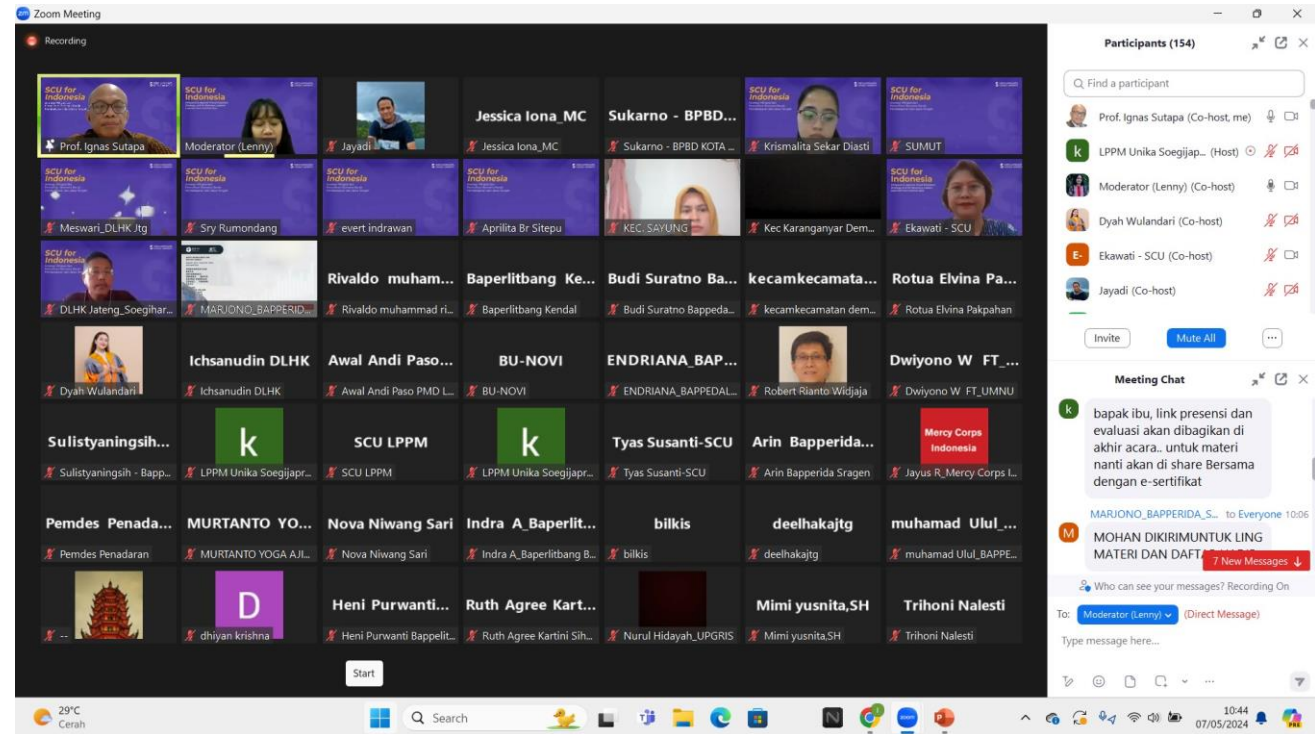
Zoom Meeting

Recording

SCU for Indonesia
Prof. Ignas Sutapa
SCU for Indonesia
Moderator (Lenny)
Jayadi
Jessica Iona_MC
Jessica Iona_MC
Sukarno - BPBD...
Sukarno - BPBD KOTA ...
SCU for Indonesia
Krismalita Sekar Diasti
SCU for Indonesia
SUMUT
SCU for Indonesia
Meswari_DLHK Jtg
SCU for Indonesia
Sry Rumondang
SCU for Indonesia
evert indrawan
SCU for Indonesia
Aprilita Br Sitepu
KEC. SAYUNG
Kec Karanganyar Dem...
SCU for Indonesia
Ekawati - SCU
SCU for Indonesia
DLHK Jateng_Soegihar...
MARJONO_BAPPERID...
Rivaldo muham...
Rivaldo muhammad ri...
Baperlitbang Ke...
Baperlitbang Kendal
Budi Suratno Ba...
Budi Suratno Bappeda...
kecamkecamata...
kecamkecamatan dem...
Rotua Elvina Pa...
Rotua Elvina Pakpahan
Dyah Wulandari
Ichsanudin DLHK
Ichsanudin DLHK
Awal Andi Paso...
Awal Andi Paso PMD L...
BU-NOVI
BU-NOVI
ENDRIANA_BAP...
ENDRIANA_BAPPEDAL...
Robert Rianto Widjaja
Dwiyono W FT_...
Dwiyono W FT_UMNU
Sulistyaningsih...
Sulistyaningsih - Bapp...
k
LPPM Unika Soegijapr...
SCU LPPM
SCU LPPM
k
LPPM Unika Soegijapr...
Tyas Susanti-SCU
Tyas Susanti-SCU
Arin Bapperida...
Arin Bapperida Sragen
Mercy Corps Indonesia
Jayus R_Mercy Corps I...
Pemdes Penada...
Pemdes Penadaran
MURTANTO YO...
MURTANTO YOGA AJI...
Nova Niwang Sari
Nova Niwang Sari
Indra A_Baperlit...
Indra A_Baperlitbang B...
bilkis
bilkis
deelhakajtg
deelhakajtg
muhamad Ulul_...
muhamad Ulul_BAPPE...
--
D
dhiyan krishna
Heni Purwanti...
Heni Purwanti Bappelit...
Ruth Agree Kart...
Ruth Agree Kartini Sih...
Nurul Hidayah_UPGRIS
Mimi yusnita,SH
Mimi yusnita,SH
Trihoni Nalesti
Trihoni Nalesti

Start

Participants (154)
Find a participant
Prof. Ignas Sutapa (Co-host, me)
k LPPM Unika Soegijap... (Host)
Moderator (Lenny) (Co-host)
Dyah Wulandari (Co-host)
E- Ekawati - SCU (Co-host)
Jayadi (Co-host)
Invite
Mute All
...

Meeting Chat
bapak ibu, link presensi dan evaluasi akan dibagikan di akhir acara.. untuk materi nanti akan di share Bersama dengan e-sertifikat
MARJONO_BAPPERIDA_S... to Everyone 10:06
MOHAN DIKIRIMUNTUK LING MATERI DAN DAFTA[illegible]
7 New Messages
Who can see your messages? Recording On
To: Moderator (Lenny) (Direct Message)
Type message here...

29°C
Cerah
Search
10:44
07/05/2024